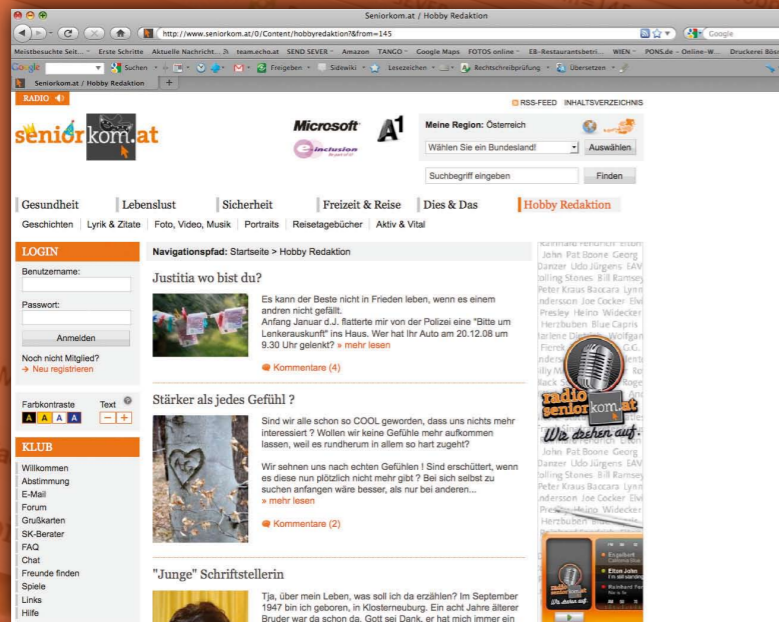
Seniorkom.at / Hobby Redaktion

http://www.seniorkom.at/0/Content/hobbyredaktion?&from=145

Google

Meistbesuchte Seit... Erste Schritte Aktuelle Nachricht... team.echo.at SEND SEVER Amazon TANGO Google Maps FOTOS online EB-Restaurantsbetri... WIEN PONS.de – Online-W... Druckerei Bös

Google Suchen Freigeben Sidewiki Lesezeichen Rechtschreibprüfung Übersetzen

Seniorkom.at / Hobby Redaktion +

RADIO

RSS-FEED INHALTSVERZEICHNIS

seniorkom.at

Microsoft A1 e-inclusion

Meine Region: Österreich

Wählen Sie ein Bundesland! Auswählen

Suchbegriff eingeben Finden

Gesundheit Lebenslust Sicherheit Freizeit & Reise Dies & Das Hobby Redaktion

Geschichten Lyrik & Zitate Foto, Video, Musik Portraits Reisetagebücher Aktiv & Vital

LOGIN

Benutzername:

Passwort:

Anmelden

Noch nicht Mitglied?
→ Neu registrieren

Farbkontraste Text
A A A A − +

KLUB

Willkommen
Abstimmung
E-Mail
Forum
Grußkarten
SK-Berater
FAQ
Chat
Freunde finden
Spiele
Links
Hilfe

Navigationspfad: Startseite > Hobby Redaktion

Justitia wo bist du?

Es kann der Beste nicht in Frieden leben, wenn es einem andren nicht gefällt.
Anfang Januar d.J. flatterte mir von der Polizei eine "Bitte um Lenkerauskunft" ins Haus. Wer hat Ihr Auto am 20.12.08 um 9.30 Uhr gelenkt? » mehr lesen

Kommentare (4)

Stärker als jedes Gefühl ?

Sind wir alle schon so COOL geworden, dass uns nichts mehr interessiert ? Wollen wir keine Gefühle mehr aufkommen lassen, weil es rundherum in allem so hart zugeht?

Wir sehnen uns nach echten Gefühlen ! Sind erschüttert, wenn es diese nun plötzlich nicht mehr gibt ? Bei sich selbst zu suchen anfangen wäre besser, als nur bei anderen...
» mehr lesen

Kommentare (2)

"Junge" Schriftstellerin

Tja, über mein Leben, was soll ich da erzählen? Im September 1947 bin ich geboren, in Klosterneuburg. Ein acht Jahre älterer Bruder war da schon da. Gott sei Dank, er hat mich immer ein

John Pat Boone Georg Danzer Udo Jürgens EAV Rolling Stones Bill Ramsey Peter Kraus Baccara Lynn Andersson Joe Cocker Elvis Presley Heino Widecker Herzbuben Blue Capris

radio seniorkom.at
Wir drehen auf.

John Pat Boone Georg Danzer Udo Jürgens EAV Rolling Stones Bill Ramsey Peter Kraus Baccara Lynn Andersson Joe Cocker Elvis Presley Heino Widecker Herzbuben

Engelbert
Elton John
Reinhard Fendrich